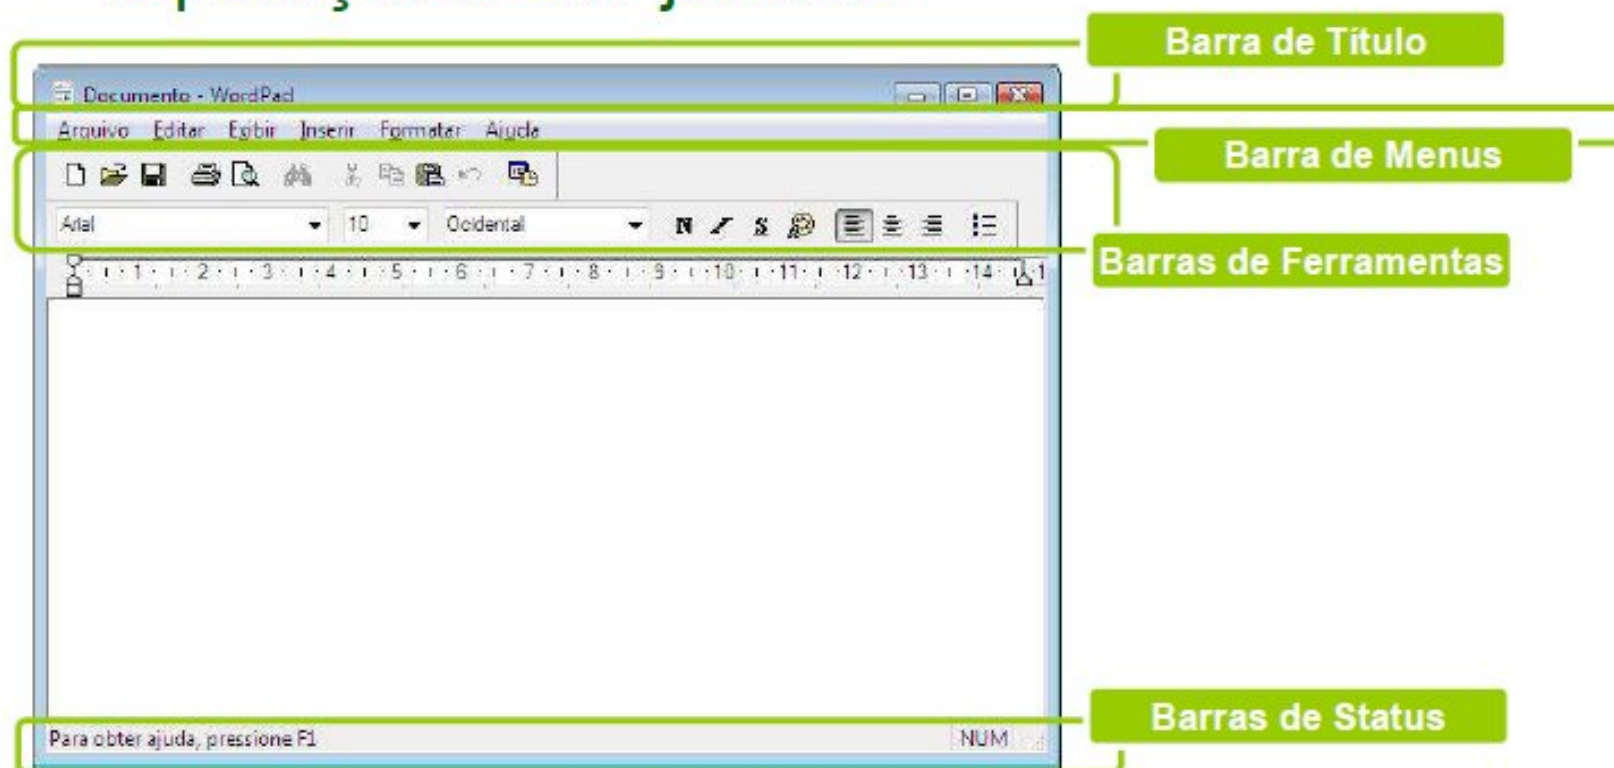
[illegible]

Barra de Título

Documento - WordPad

Arquivo Editar Exibir Inserir Formatar Ajuda

Barra de Menus

Arial 10 Ocidental N I S

Barras de Ferramentas

1 2 3 4 5 6 7 8 9 10 11 12 13 14 1

Barras de Status

Para obter ajuda, pressione F1 NUM